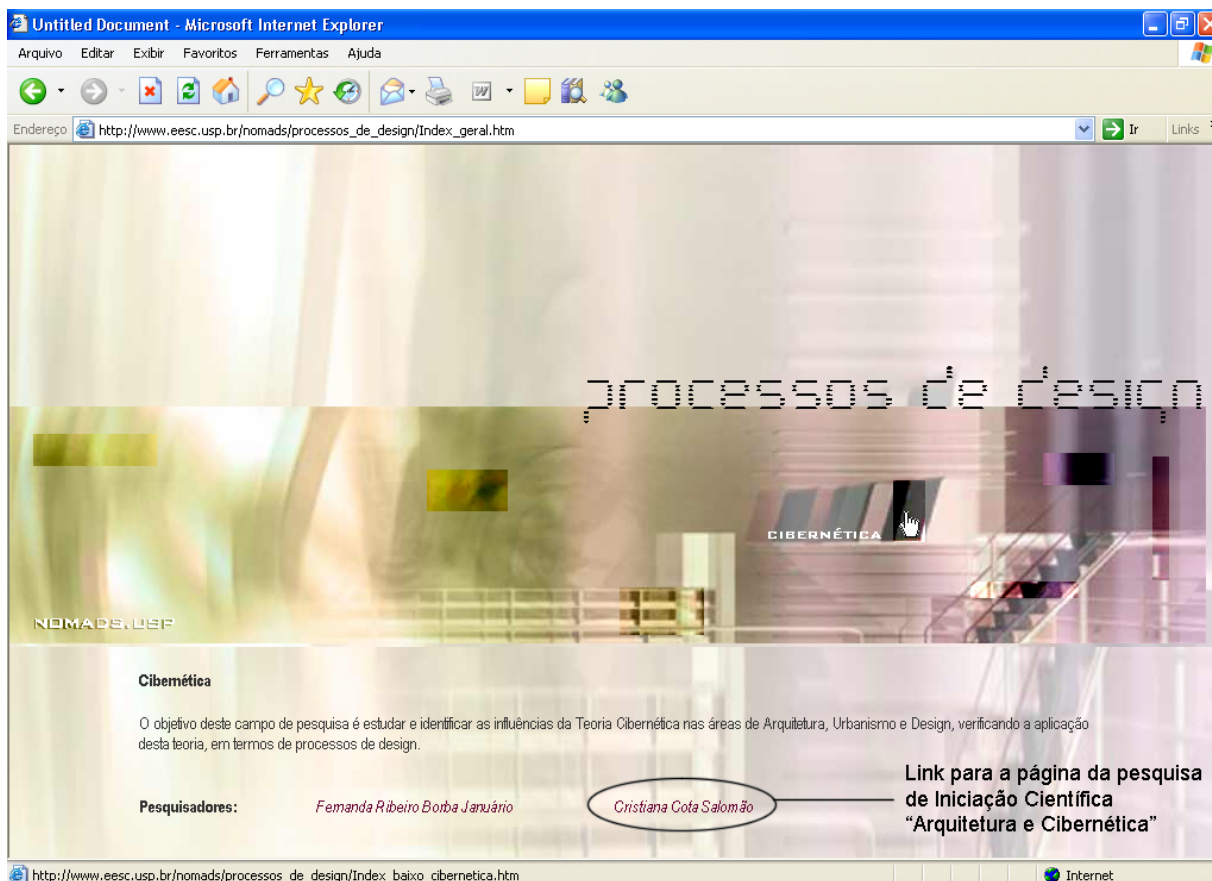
Untitled Document - Microsoft Internet Explorer

Arquivo Editar Exibir Favoritos Ferramentas Ajuda

Endereço http://www.eesc.usp.br/nomads/processos_de_design/Index_geral.htm Ir Links

processos de design

CIBERNÉTICA

NOMADS.USP

Cibernética

O objetivo deste campo de pesquisa é estudar e identificar as influências da Teoria Cibernética nas áreas de Arquitetura, Urbanismo e Design, verificando a aplicação desta teoria, em termos de processos de design.

Pesquisadores: Fernanda Ribeiro Borba Januário Cristiana Cota Salomão

Link para a página da pesquisa de Iniciação Científica "Arquitetura e Cibernética"

http://www.eesc.usp.br/nomads/processos_de_design/Index_baixo_cibernetica.htm Internet